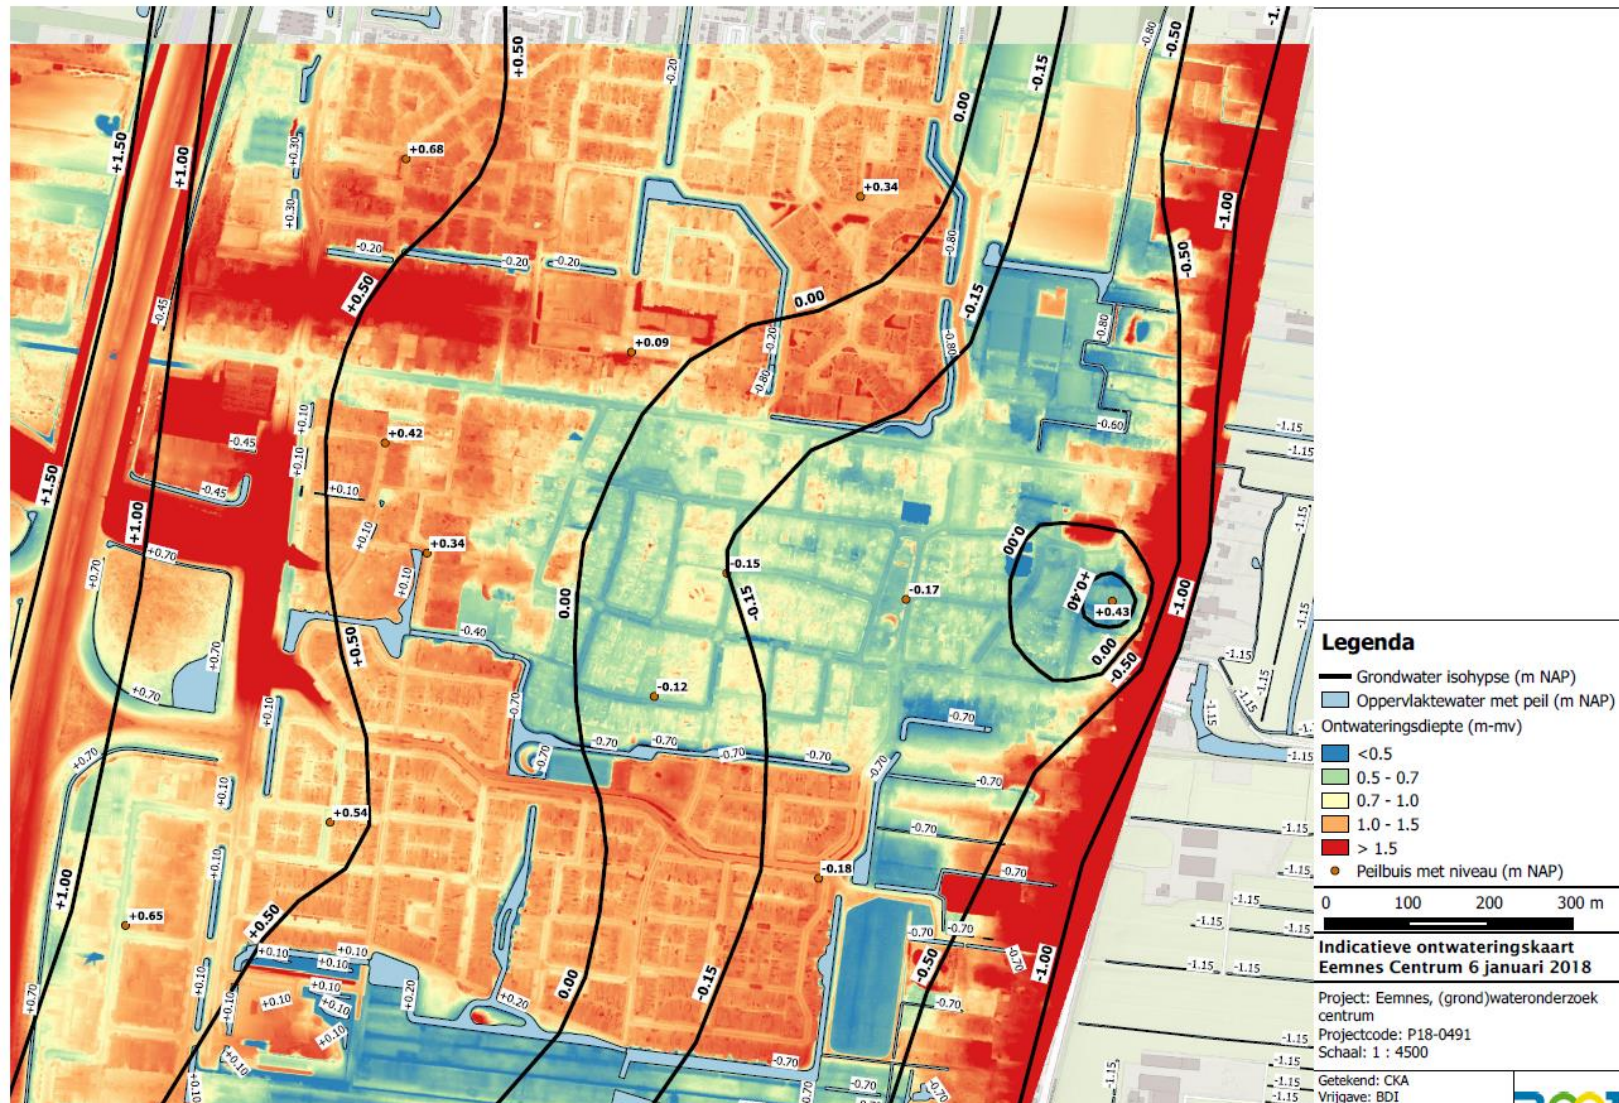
+1.50
+1.00
+0.50
-0.20
-0.80
-0.50
-0.15
0.00
+0.68
+0.30
+0.34
+0.30
-0.20
-0.20
-0.20
-0.80
-1.00
-0.45
+0.50
0.00
-0.15
-0.50
+0.09
-0.20
-0.80
-0.80
-0.80
+0.42
-0.45
+0.10
-0.60
-1.15
-1.15
+1.50
-0.45
+0.10
+1.00
+0.70
+0.34
+0.10
0.00
-0.15
-1.15
+0.70
+0.10
-0.15
-0.17
+0.40
+0.43
-1.00
-0.40
0.00
-0.15
+0.50
0.00
-0.50
-1.15
+0.70
+0.70
-0.12
-1.15
+0.10
-0.70
-0.70
-0.70
-0.70
-0.70
-0.70
-0.70
+0.70
-0.70
-0.70
+0.10
+0.54
-0.70
-1.15
+1.00
+0.10
-0.18
-0.70
-1.15
+0.65
+0.50
-0.70
-0.70
-1.15
-1.15
+0.10
+0.10
+0.10
-0.50
-1.00
-1.15
-1.15
+0.10
+0.10
+0.10
0.00
-0.15
-0.70
+0.70
+0.10
+0.20
+0.10
+0.20
-0.70
-1.15
+0.10
-0.70
-0.70
-1.15
-1.15
-1.15

Legenda
Grondwater isohypse (m NAP)
Oppervlaktewater met peil (m NAP)
Ontwateringsdiepte (m-mv)
<0.5
0.5 - 0.7
0.7 - 1.0
1.0 - 1.5
> 1.5
Peilbuis met niveau (m NAP)
0 100 200 300 m

Indicatieve ontwateringskaart
Eemnes Centrum 6 januari 2018

Project: Eemnes, (grond)wateronderzoek centrum
Projectcode: P18-0491
Schaal: 1 : 4500

Getekend: CKA
Vrijgave: BDI